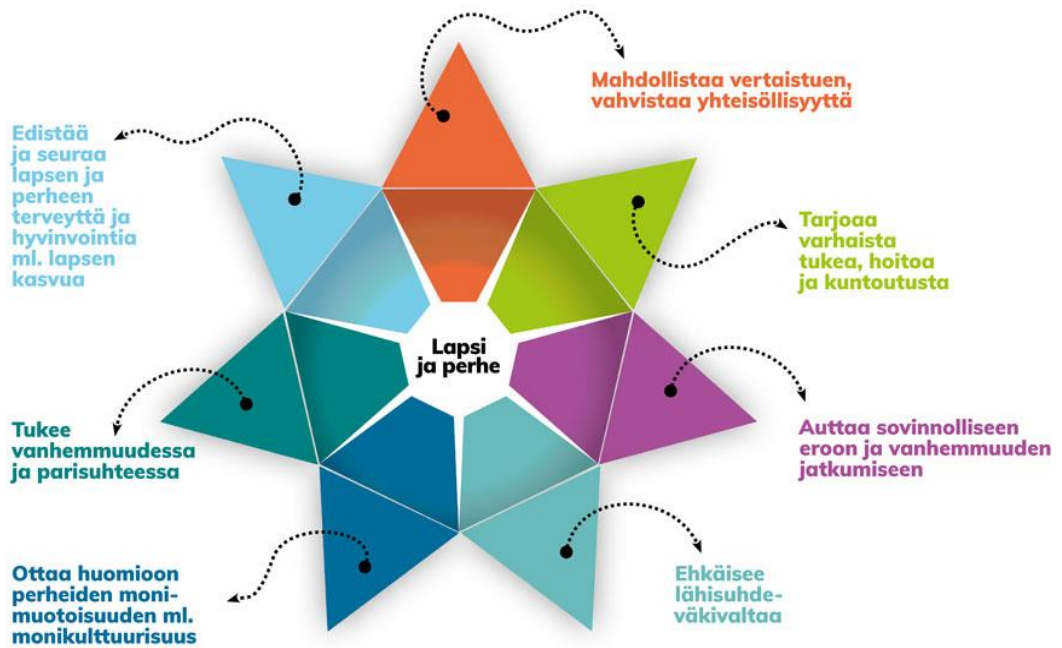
Mahdollistaa vertaistuen, vahvistaa yhteisöllisyyttä

Edistää ja seuraa lapsen ja perheen terveyttä ja hyvinvointia ml. lapsen kasvua

Tarjoaa varhaista tukea, hoitoa ja kuntoutusta

Lapsi ja perhe

Tukee vanhemmuudessa ja parisuhteessa

Auttaa sovinnolliseen eroon ja vanhemmuuden jatkumiseen

Ottaa huomioon perheiden monimuotoisuuden ml. monikulttuurisuus

Ehkäisee lähisuhdeväkivaltaa